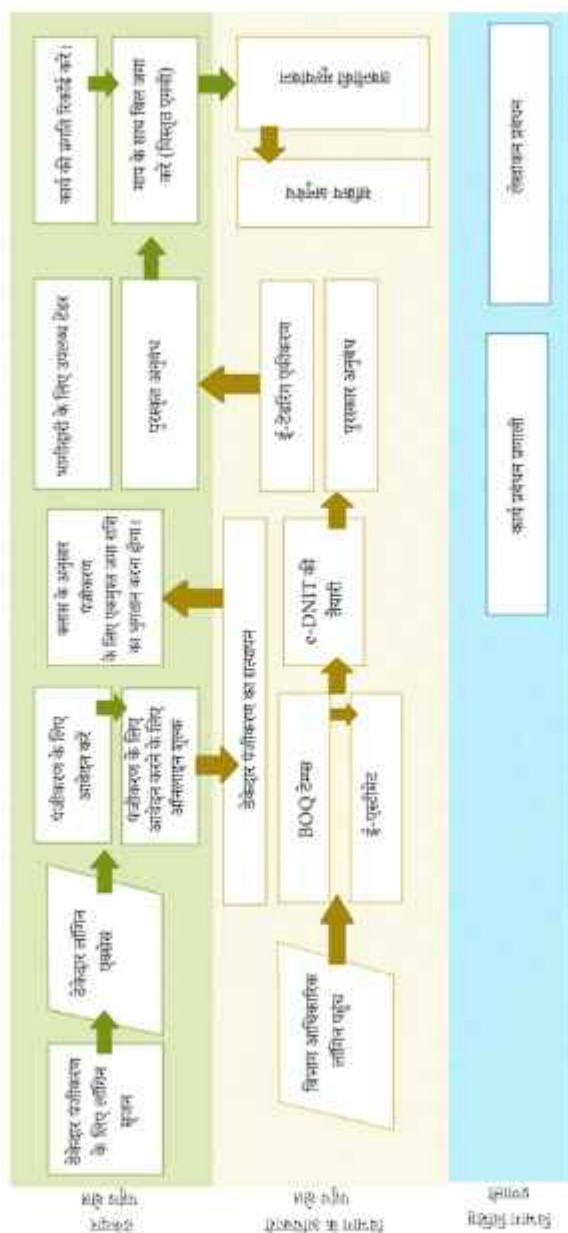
ठेकेदार लॉगिन पक्ष

विभाग अधिकारियों का लॉगिन पक्ष

तकनीकी विभाग प्रणाली

ठेकेदार पंजीकरण के लिए लॉगिन सृजन

ठेकेदार लॉगिन पृष्ठ

पंजीकरण के लिए आवेदन करें

पंजीकरण के लिए आवेदन करने के लिए ऑनलाइन भुगतान

वर्ग के अनुसार पंजीकरण के लिए एकमुश्त जमा राशि का भुगतान करना होगा।

भागीदारी के लिए उपलब्ध टेंडर

पुरस्कार अनुबंध

कार्य की प्रगति रिकॉर्ड करें।

माप के साथ बिल जमा करें (विस्तृत एमबी)

ठेकेदार पंजीकरण का सत्यापन

विभाग अधिकारियों का लॉगिन पृष्ठ

BOQ टेम्पलेट

ई-एस्टीमेट

e-DNIT की तैयारी

पुरस्कार अनुबंध

ई-टेंडरिंग प्रक्रिया

बिल सत्यापन

बिल भुगतान

कार्य प्रबंधन प्रणाली

लेखांकन प्रबंधन